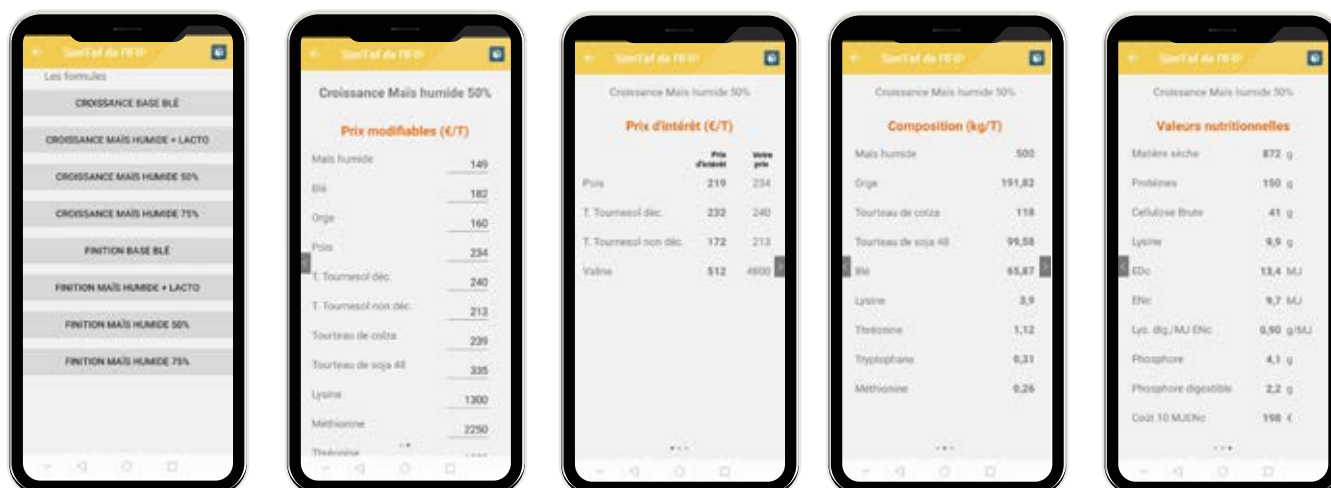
SimTaf de l'IFIP
Les formules
CROISSANCE BASE BLÉ
CROISSANCE MAÏS HUMIDE + LACTO
CROISSANCE MAÏS HUMIDE 50%
CROISSANCE MAÏS HUMIDE 75%
FINITION BASE BLÉ
FINITION MAÏS HUMIDE + LACTO
FINITION MAÏS HUMIDE 50%
FINITION MAÏS HUMIDE 75%

SimTaf de l'IFIP
Croissance Maïs humide 50%
Prix modifiables (€/T)

| | |
|---|---|
| Maïs humide | 149 |
| Blé | 182 |
| Orge | 160 |
| Pois | 234 |
| T. Tournesol déc. | 240 |
| T. Tournesol non déc. | 213 |
| Tourteau de colza | 239 |
| Tourteau de soja 48 | 335 |
| Lysine | 1300 |
| Méthionine | 2250 |
| Thréonine | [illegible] |

SimTaf de l'IFIP
Croissance Maïs humide 50%
Prix d'intérêt (€/T)

| | Prix d'intérêt | Votre prix |
|---|---|---|
| Pois | 219 | 234 |
| T. Tournesol déc. | 232 | 240 |
| T. Tournesol non déc. | 172 | 213 |
| Valine | 512 | 4800 |

SimTaf de l'IFIP
Croissance Maïs humide 50%
Composition (kg/T)

| | |
|---|---|
| Maïs humide | 500 |
| Orge | 191,82 |
| Tourteau de colza | 118 |
| Tourteau de soja 48 | 99,58 |
| Blé | 65,87 |
| Lysine | 3,9 |
| Thréonine | 1,12 |
| Tryptophane | 0,31 |
| Méthionine | 0,26 |

SimTaf de l'IFIP
Croissance Maïs humide 50%
Valeurs nutritionnelles

| | |
|---|---|
| Matière sèche | 872 g |
| Protéines | 150 g |
| Cellulose Brute | 41 g |
| Lysine | 9,9 g |
| EDc | 13,4 MJ |
| ENc | 9,7 MJ |
| Lys. dig./MJ ENc | 0,90 g/MJ |
| Phosphore | 4,1 g |
| Phosphore digestible | 2,2 g |
| Coût 10 MJENc | 198 € |